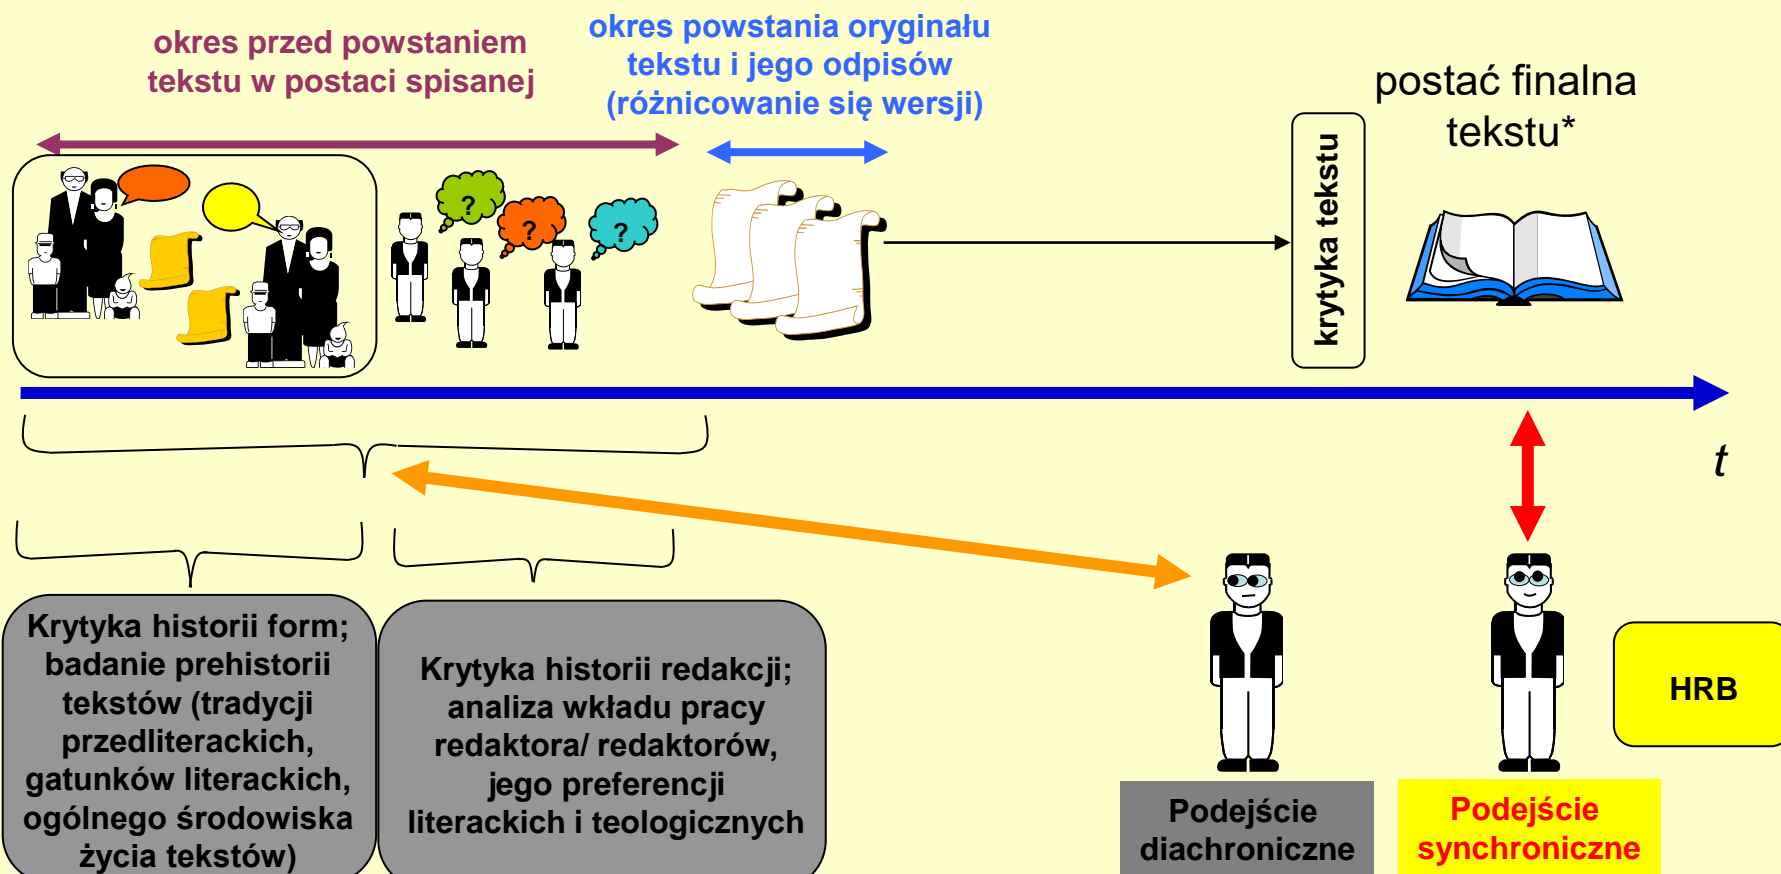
okres przed powstaniem tekstu w postaci spisanej

okres powstania oryginału tekstu i jego odpisów (różnicowanie się wersji)

postać finalna tekstu*

?

?

?

krytyka tekstu

$t$

Krytyka historii form; badanie prehistorii tekstów (tradycji przedliterackich, gatunków literackich, ogólnego środowiska życia tekstów)

Krytyka historii redakcji; analiza wkładu pracy redaktora/ redaktorów, jego preferencji literackich i teologicznych

Podejście diachroniczne

Podejście synchroniczne

HRB